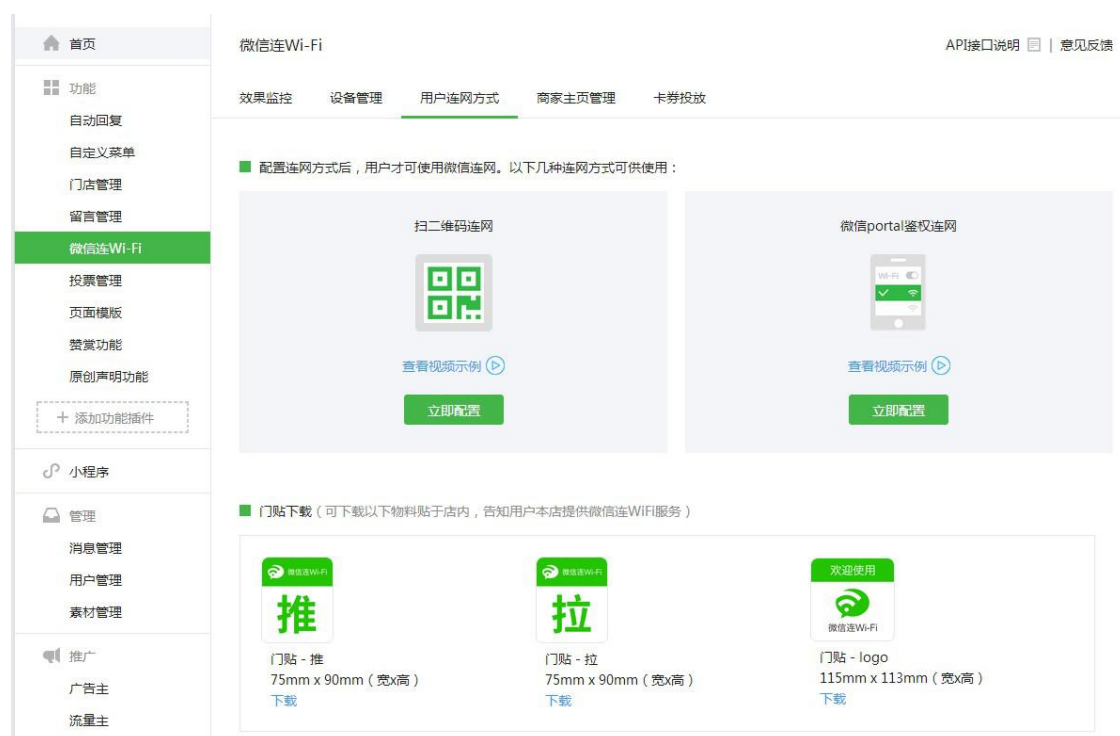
首页

功能

自动回复

自定义菜单

门店管理

留言管理

微信连Wi-Fi

投票管理

页面模版

赞赏功能

原创声明功能

+ 添加功能插件

小程序

管理

消息管理

用户管理

素材管理

推广

广告主

流量主

微信连Wi-Fi

API接口说明 | 意见反馈

效果监控 设备管理 用户连网方式 商家主页管理 卡券投放

配置连网方式后，用户才可使用微信连网。以下几种连网方式可供使用：

扫二维码连网

查看视频示例

立即配置

微信portal鉴权连网

Wi-Fi

查看视频示例

立即配置

门贴下载（可下载以下物料贴于店内，告知用户本店提供微信连WiFi服务）

微信连Wi-Fi

推

门贴 - 推

75mm x 90mm（宽x高）

下载

微信连Wi-Fi

拉

门贴 - 拉

75mm x 90mm（宽x高）

下载

欢迎使用

微信连Wi-Fi

门贴 - logo

115mm x 113mm（宽x高）

下载